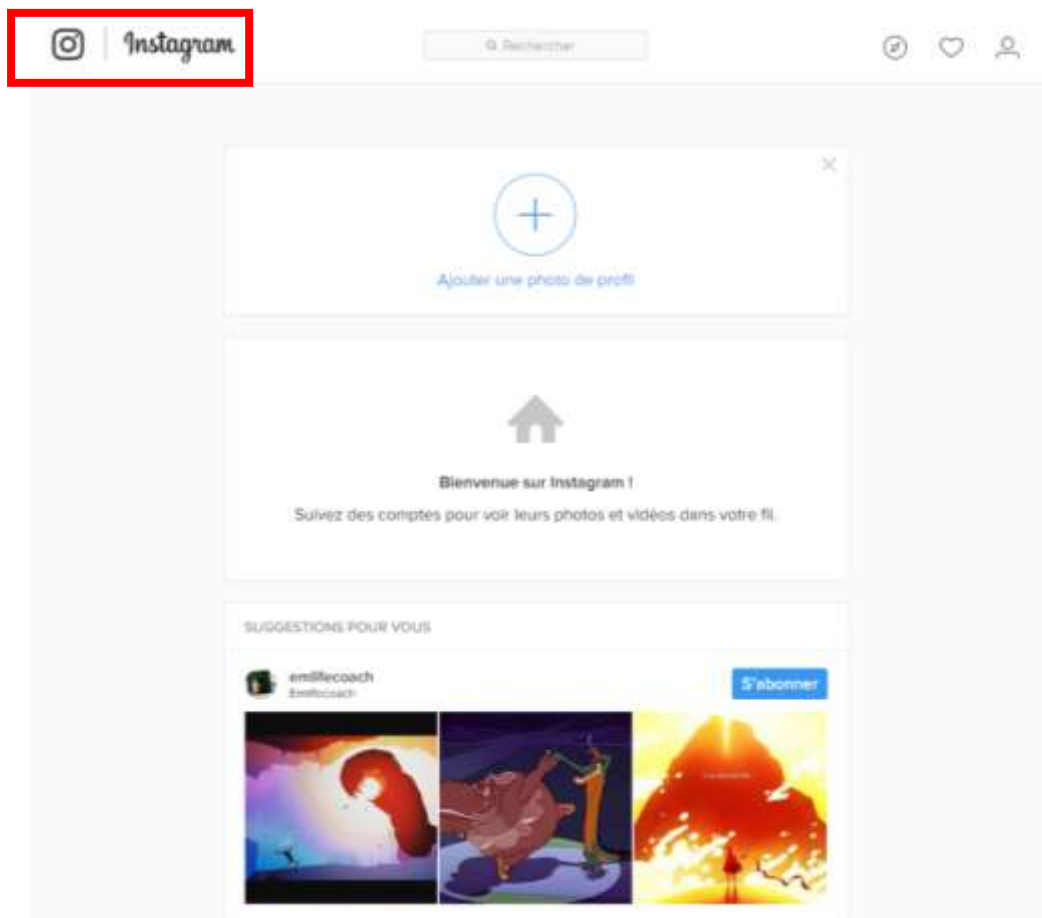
Instagram

Rechercher

Ajouter une photo de profil

Bienvenue sur Instagram !

Suivez des comptes pour voir leurs photos et vidéos dans votre fil.

SUGGESTIONS POUR VOUS

emilfecoach
Emilfecoach

S'abonner